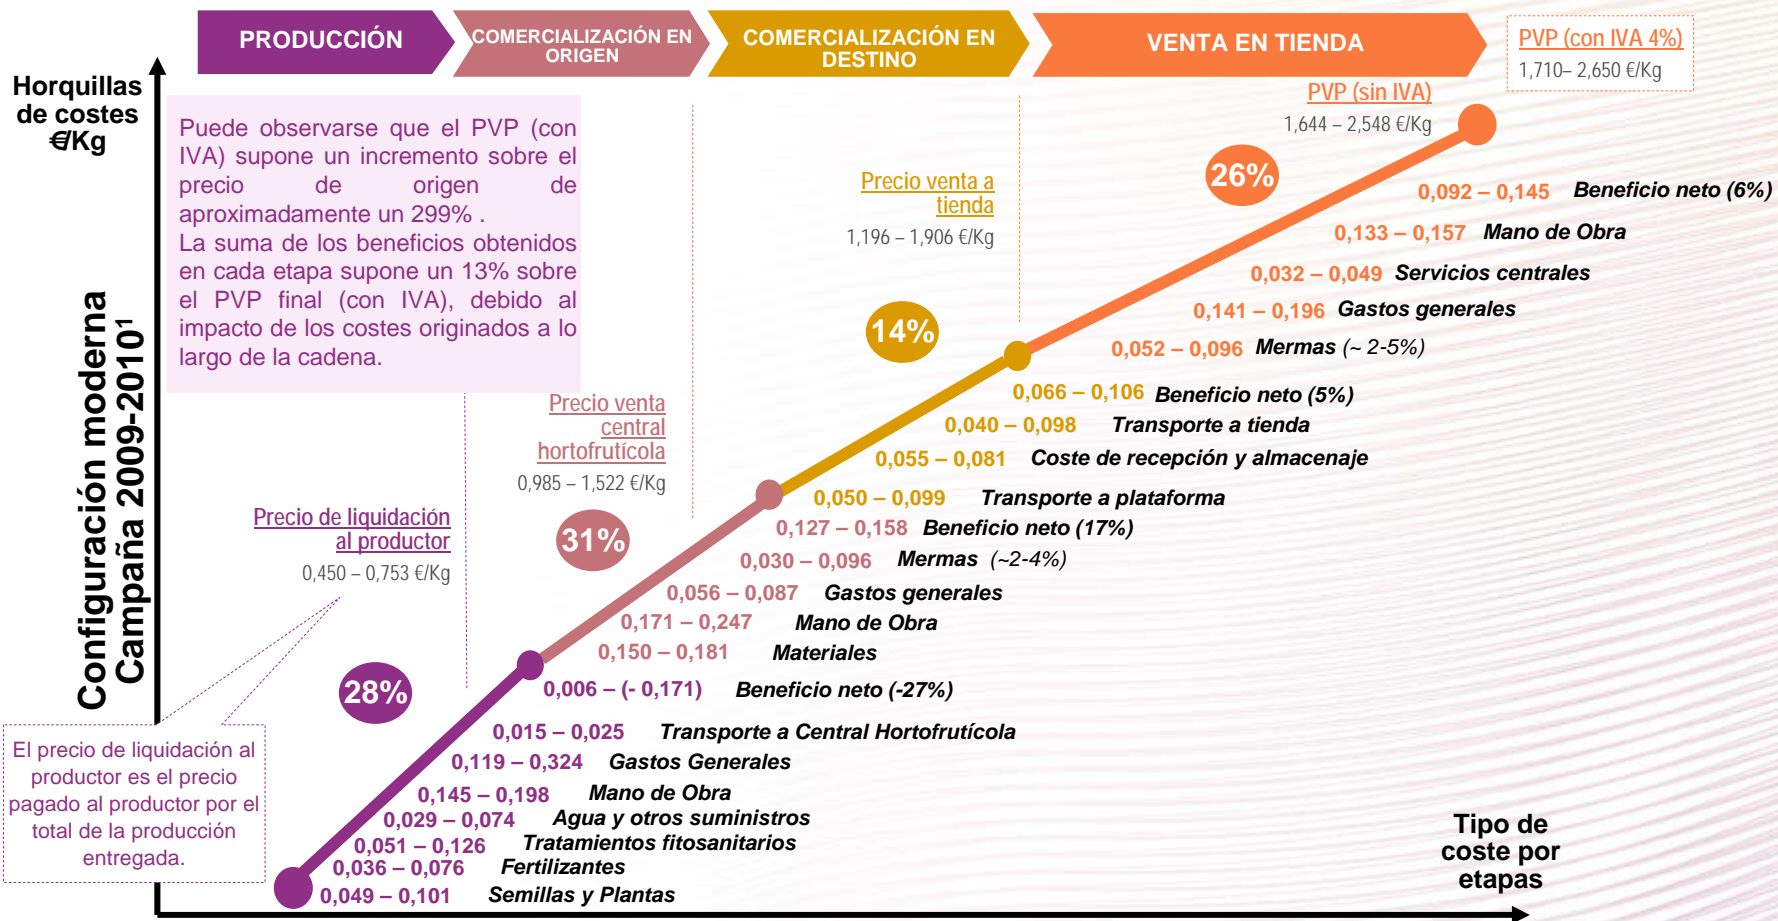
PRODUCCIÓN

COMERCIALIZACIÓN EN ORIGEN

COMERCIALIZACIÓN EN DESTINO

VENTA EN TIENDA

PVP (con IVA 4%)
1,710– 2,650 €/Kg

Horquillas de costes €/Kg

Puede observarse que el PVP (con IVA) supone un incremento sobre el precio de origen de aproximadamente un 299% .
La suma de los beneficios obtenidos en cada etapa supone un 13% sobre el PVP final (con IVA), debido al impacto de los costes originados a lo largo de la cadena.

PVP (sin IVA)
1,644 – 2,548 €/Kg

26%

0,092 – 0,145 Beneficio neto (6%)
0,133 – 0,157 Mano de Obra
0,032 – 0,049 Servicios centrales
0,141 – 0,196 Gastos generales
0,052 – 0,096 Mermas (~ 2-5%)

Precio venta a tienda
1,196 – 1,906 €/Kg

14%

0,066 – 0,106 Beneficio neto (5%)
0,040 – 0,098 Transporte a tienda
0,055 – 0,081 Coste de recepción y almacenaje
0,050 – 0,099 Transporte a plataforma

Precio venta central hortofrutícola
0,985 – 1,522 €/Kg

31%

0,127 – 0,158 Beneficio neto (17%)
0,030 – 0,096 Mermas (~2-4%)
0,056 – 0,087 Gastos generales
0,171 – 0,247 Mano de Obra
0,150 – 0,181 Materiales

Configuración moderna Campaña 2009-2010¹

Precio de liquidación al productor
0,450 – 0,753 €/Kg

28%

0,006 – (- 0,171) Beneficio neto (-27%)
0,015 – 0,025 Transporte a Central Hortofrutícola
0,119 – 0,324 Gastos Generales
0,145 – 0,198 Mano de Obra
0,029 – 0,074 Agua y otros suministros
0,051 – 0,126 Tratamientos fitosanitarios
0,036 – 0,076 Fertilizantes
0,049 – 0,101 Semillas y Plantas

El precio de liquidación al productor es el precio pagado al productor por el total de la producción entregada.

Tipo de coste por etapas